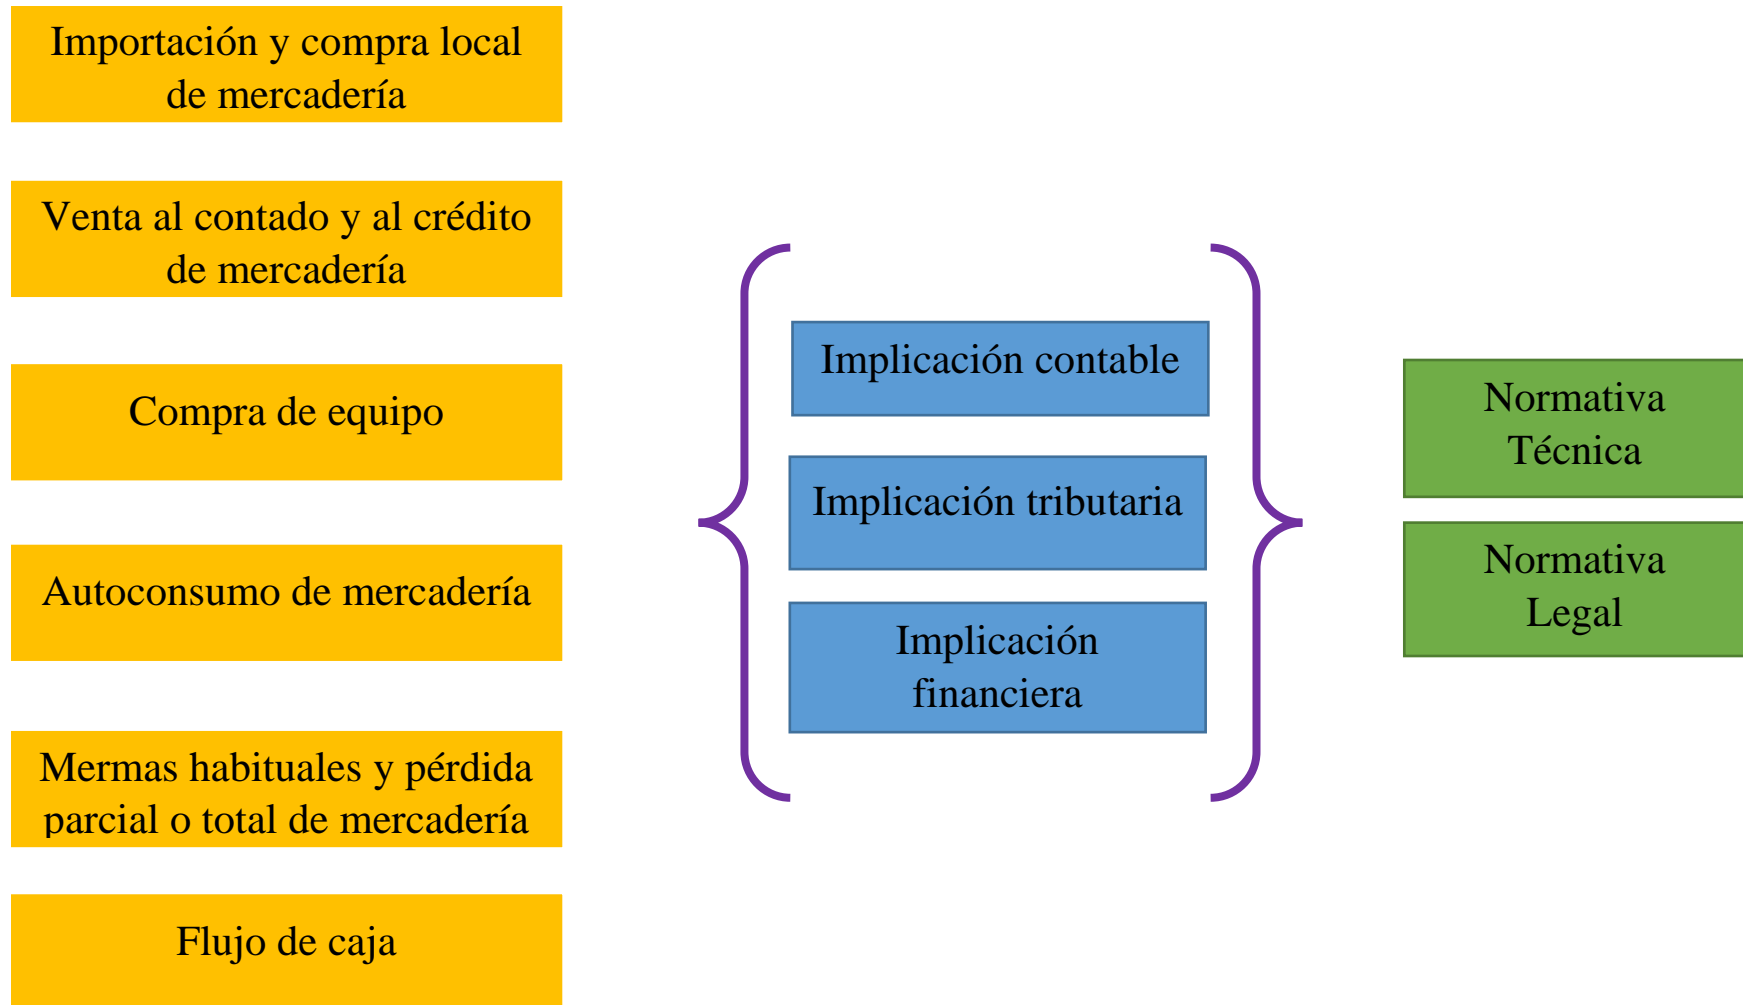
Importación y compra local de mercadería

Venta al contado y al crédito de mercadería

Compra de equipo

Autoconsumo de mercadería

Mermas habituales y pérdida parcial o total de mercadería

Flujo de caja

Implicación contable

Implicación tributaria

Implicación financiera

Normativa Técnica

Normativa Legal